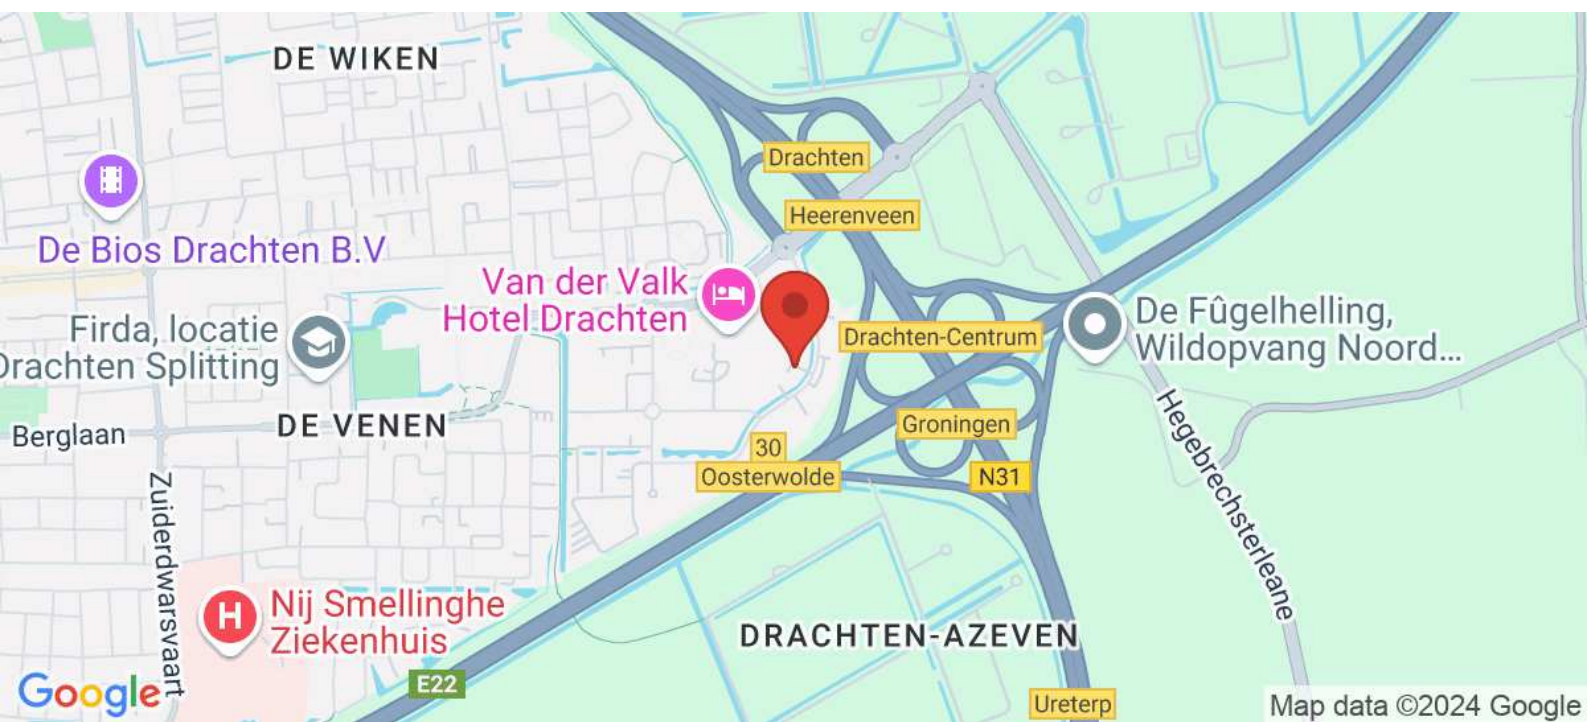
DE WIKEN

Drachten

Heerenveen

De Bios Drachten B.V

Van der Valk Hotel Drachten

Firda, locatie Drachten Splitting

Drachten-Centrum

De Fûgelhelling, Wildopvang Noord...

Berglaan

DE VENEN

Groningen

30

Oosterwolde

N31

Hegebrechsterleane

Zuiderdwarsvaart

Nij Smellinghe Ziekenhuis

DRACHTEN-AZEVEN

Google

E22

Ureterp

Map data ©2024 Google